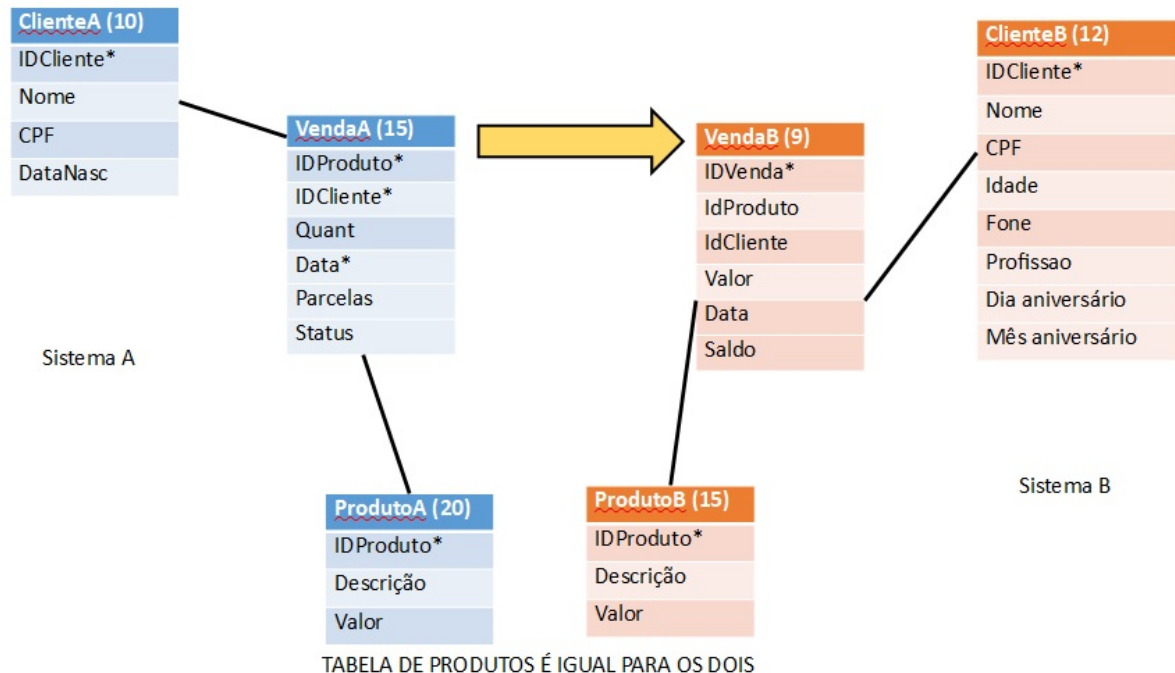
| ClienteA (10) |
|---|
| IDCliente* |
| Nome |
| CPF |
| DataNasc |

| VendaA (15) |
|---|
| IDProduto* |
| IDCliente* |
| Quant |
| Data* |
| Parcelas |
| Status |

Sistema A

| ProdutoA (20) |
|---|
| IDProduto* |
| Descrição |
| Valor |

| VendaB (9) |
|---|
| IDVenda* |
| IdProduto |
| IdCliente |
| Valor |
| Data |
| Saldo |

| ClienteB (12) |
|---|
| IDCliente* |
| Nome |
| CPF |
| Idade |
| Fone |
| Profissao |
| Dia aniversário |
| Mês aniversário |

| ProdutoB (15) |
|---|
| IDProduto* |
| Descrição |
| Valor |

Sistema B

TABELA DE PRODUTOS É IGUAL PARA OS DOIS